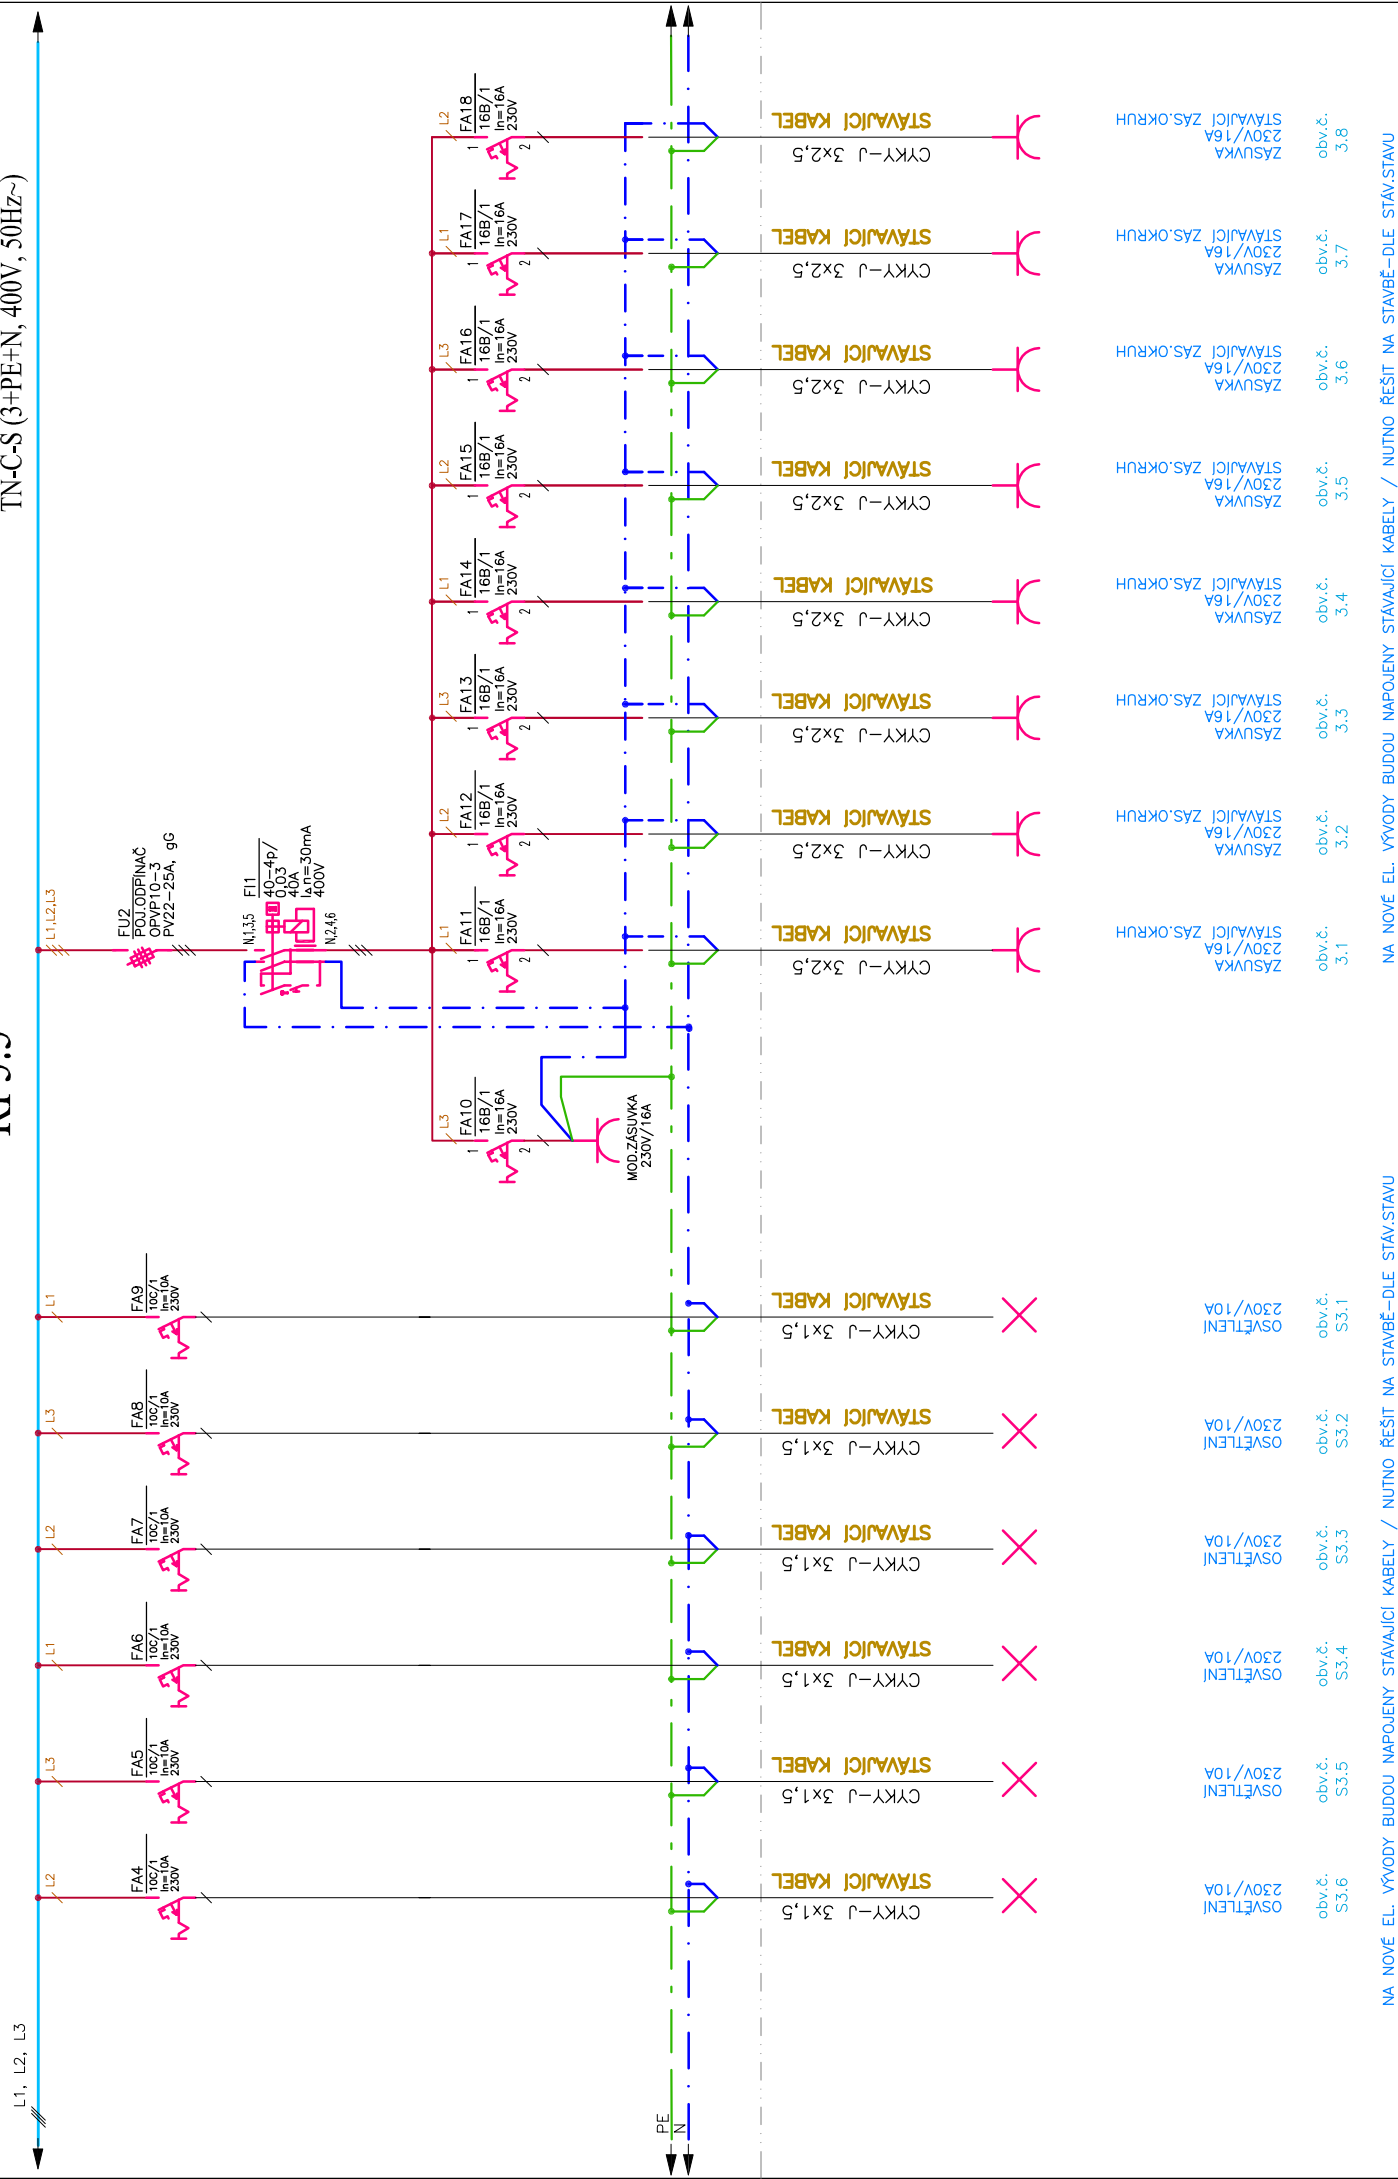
TN-C-S (3+PE+N, 400V, 50Hz~)

RP 3.3

L1, L2, L3

L1,L2,L3

FU2
POJ.ODPÍNAČ
OPVP10-3
PV22-25A, gG

FI1
40-4p/
003
40A
IΔn=30mA
400V

N,1,3,5
N,2,4,6

L3
FA10
16B/1
In=16A
230V

MOD.ZÁSUVKA
230V/16A

L1
FA11
16B/1
In=16A
230V
STÁVAJÍCÍ KABEL
CYKY-J 3x2,5
ZÁSUVKA
230V/16A
STÁVAJÍCÍ ZÁS.OKRUH
obv.č. 3.1

L2
FA12
16B/1
In=16A
230V
STÁVAJÍCÍ KABEL
CYKY-J 3x2,5
ZÁSUVKA
230V/16A
STÁVAJÍCÍ ZÁS.OKRUH
obv.č. 3.2

L3
FA13
16B/1
In=16A
230V
STÁVAJÍCÍ KABEL
CYKY-J 3x2,5
ZÁSUVKA
230V/16A
STÁVAJÍCÍ ZÁS.OKRUH
obv.č. 3.3

L1
FA14
16B/1
In=16A
230V
STÁVAJÍCÍ KABEL
CYKY-J 3x2,5
ZÁSUVKA
230V/16A
STÁVAJÍCÍ ZÁS.OKRUH
obv.č. 3.4

L2
FA15
16B/1
In=16A
230V
STÁVAJÍCÍ KABEL
CYKY-J 3x2,5
ZÁSUVKA
230V/16A
STÁVAJÍCÍ ZÁS.OKRUH
obv.č. 3.5

L3
FA16
16B/1
In=16A
230V
STÁVAJÍCÍ KABEL
CYKY-J 3x2,5
ZÁSUVKA
230V/16A
STÁVAJÍCÍ ZÁS.OKRUH
obv.č. 3.6

L1
FA17
16B/1
In=16A
230V
STÁVAJÍCÍ KABEL
CYKY-J 3x2,5
ZÁSUVKA
230V/16A
STÁVAJÍCÍ ZÁS.OKRUH
obv.č. 3.7

L2
FA18
16B/1
In=16A
230V
STÁVAJÍCÍ KABEL
CYKY-J 3x2,5
ZÁSUVKA
230V/16A
STÁVAJÍCÍ ZÁS.OKRUH
obv.č. 3.8

NA NOVÉ EL. VÝVODY BUDOU NAPOJENY STÁVAJÍCÍ KABELY / NUTNO ŘEŠIT NA STAVBĚ-DLE STÁV.STAVU

L1
FA9
10C/1
In=10A
230V
STÁVAJÍCÍ KABEL
CYKY-J 3x1,5
OSVĚTLENÍ
230V/10A
obv.č. S3.1

L3
FA8
10C/1
In=10A
230V
STÁVAJÍCÍ KABEL
CYKY-J 3x1,5
OSVĚTLENÍ
230V/10A
obv.č. S3.2

L2
FA7
10C/1
In=10A
230V
STÁVAJÍCÍ KABEL
CYKY-J 3x1,5
OSVĚTLENÍ
230V/10A
obv.č. S3.3

L1
FA6
10C/1
In=10A
230V
STÁVAJÍCÍ KABEL
CYKY-J 3x1,5
OSVĚTLENÍ
230V/10A
obv.č. S3.4

L3
FA5
10C/1
In=10A
230V
STÁVAJÍCÍ KABEL
CYKY-J 3x1,5
OSVĚTLENÍ
230V/10A
obv.č. S3.5

L2
FA4
10C/1
In=10A
230V
STÁVAJÍCÍ KABEL
CYKY-J 3x1,5
OSVĚTLENÍ
230V/10A
obv.č. S3.6

NA NOVÉ EL. VÝVODY BUDOU NAPOJENY STÁVAJÍCÍ KABELY / NUTNO ŘEŠIT NA STAVBĚ-DLE STÁV.STAVU

PE
N